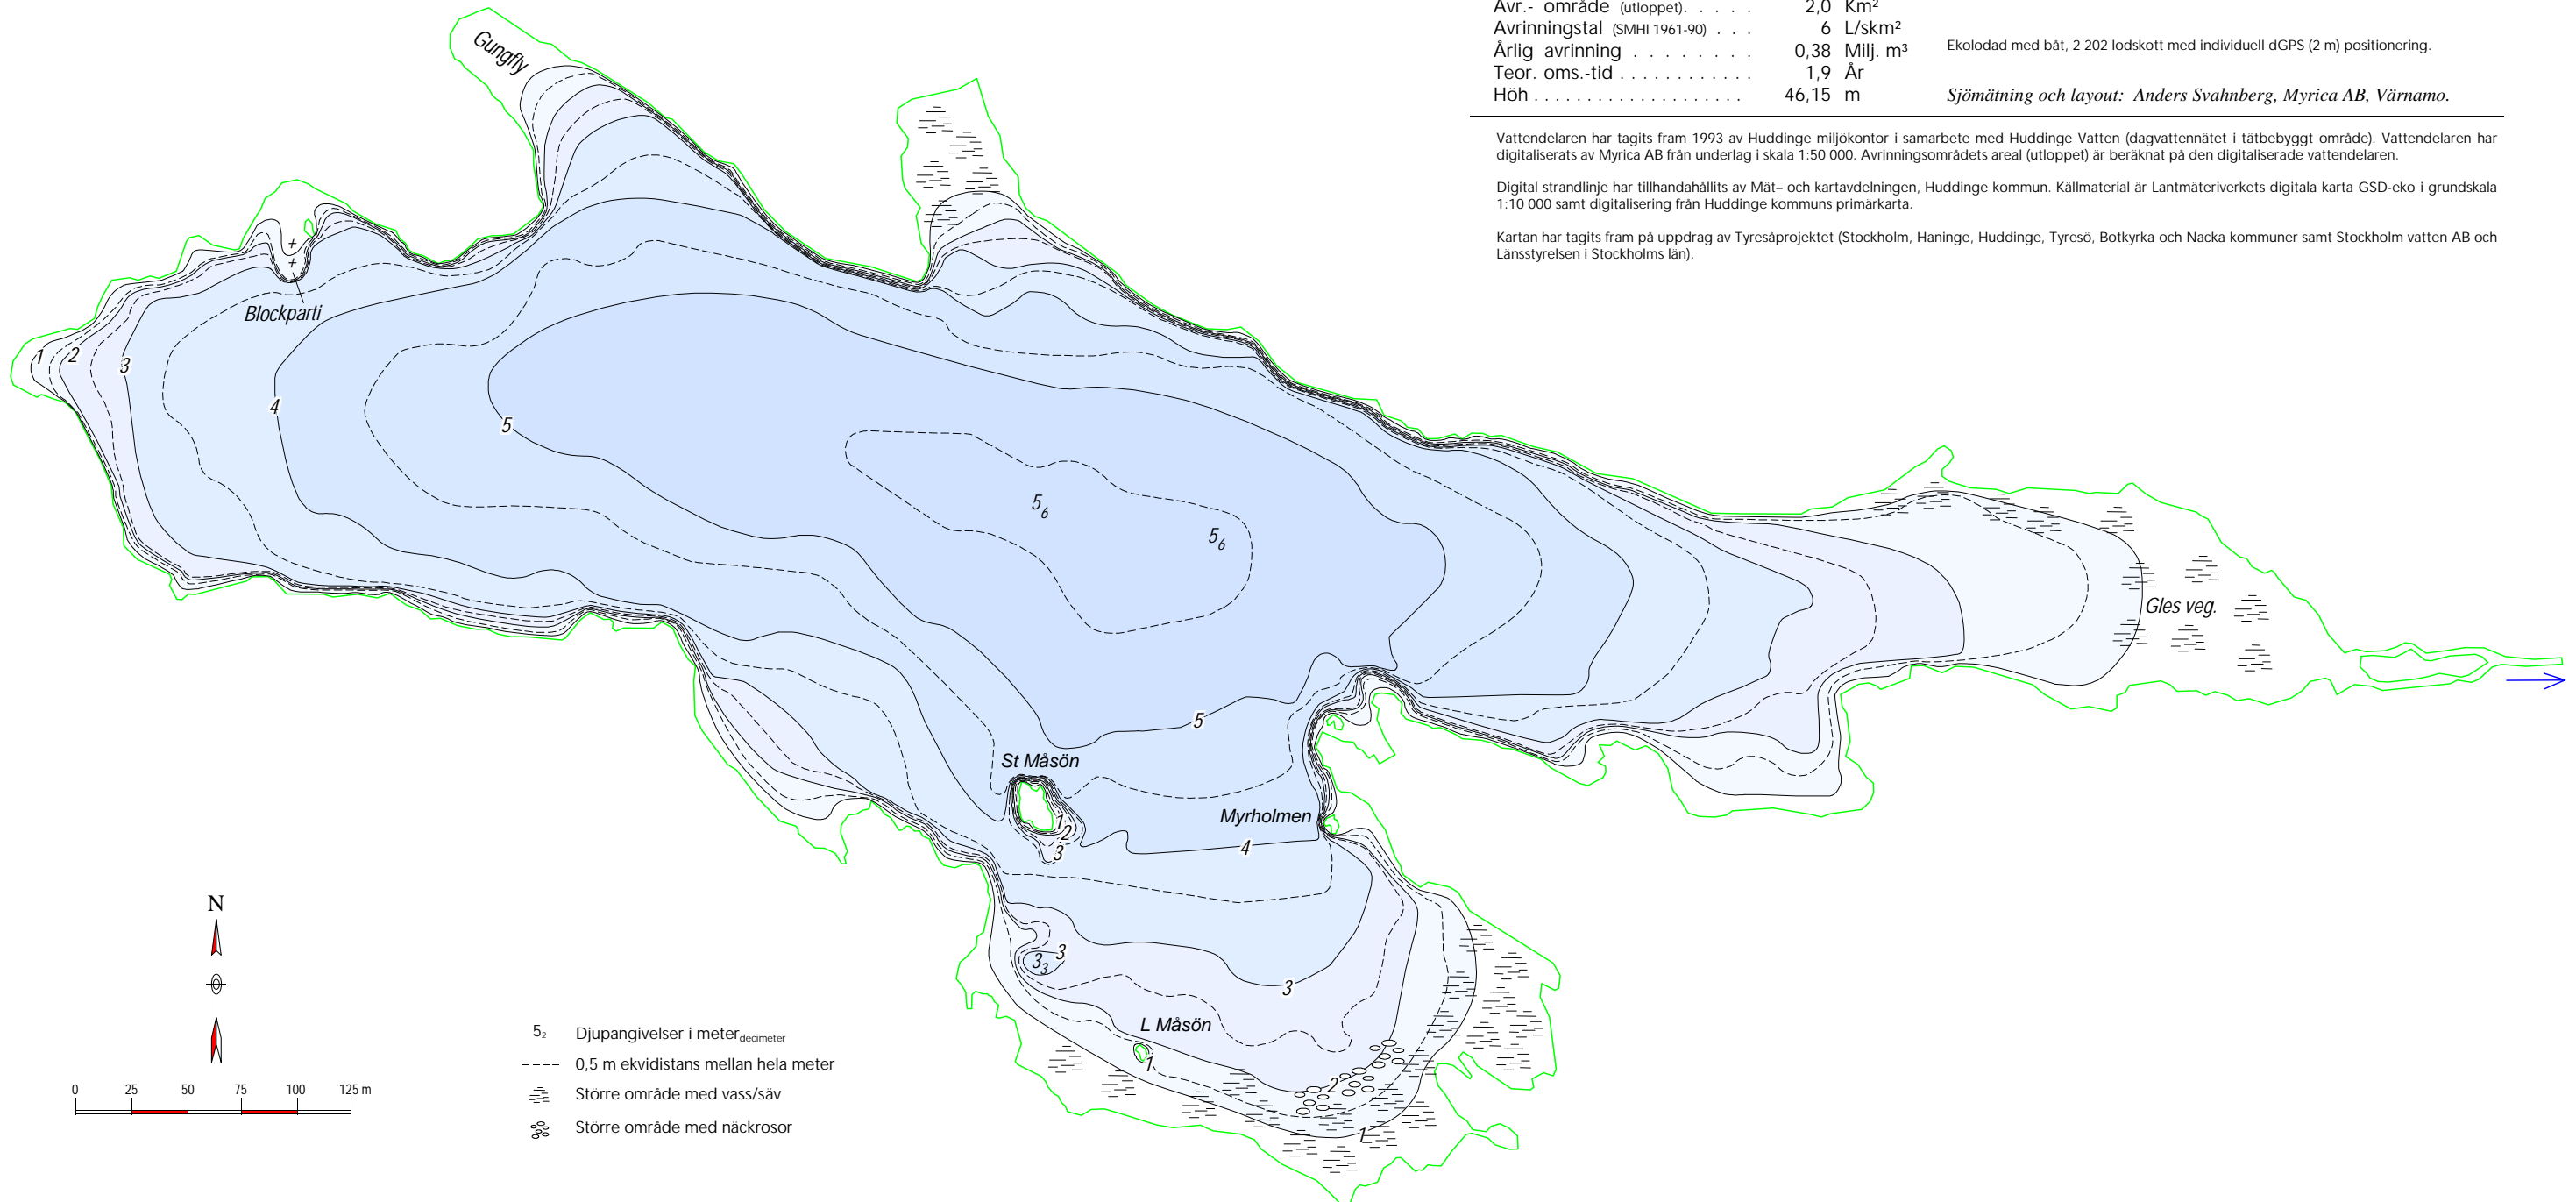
Avr.- område (utloppet). . . . . 2,0 Km²
Avrinningstal (SMHI 1961-90) . . . 6 L/skm²
Årlig avrinning . . . . . . . . 0,38 Milj. m³
Teor. oms.-tid . . . . . . . . . . . 1,9 År
Höh . . . . . . . . . . . . . . . . . . 46,15 m

Ekolodad med båt, 2 202 lodskott med individuell dGPS (2 m) positionering.

Sjömätning och layout: Anders Svahnberg, Myrica AB, Värnamo.

Vattendelaren har tagits fram 1993 av Huddinge miljökontor i samarbete med Huddinge Vatten (dagvattennätet i tätbebyggt område). Vattendelaren har digitaliserats av Myrica AB från underlag i skala 1:50 000. Avrinningsområdets areal (utloppet) är beräknat på den digitaliserade vattendelaren.

Digital strandlinje har tillhandahållits av Mät– och kartavdelningen, Huddinge kommun. Källmaterial är Lantmäteriverkets digitala karta GSD-eko i grundskala 1:10 000 samt digitalisering från Huddinge kommuns primärkarta.

Kartan har tagits fram på uppdrag av Tyresåprojektet (Stockholm, Haninge, Huddinge, Tyresö, Botkyrka och Nacka kommuner samt Stockholm vatten AB och Länsstyrelsen i Stockholms län).

Gungfly
Blockparti
1 2 3 4 5
$5_6$
$5_6$
Gles veg.
5
St Måsön
1 2 3
Myrholmen
4
$3_3$ 3
3
L Måsön
1
2
1

N

0 25 50 75 100 125 m

$5_2$ Djupangivelser i meter$_{decimeter}$
0,5 m ekvidistans mellan hela meter
Större område med vass/säv
Större område med näckrosor